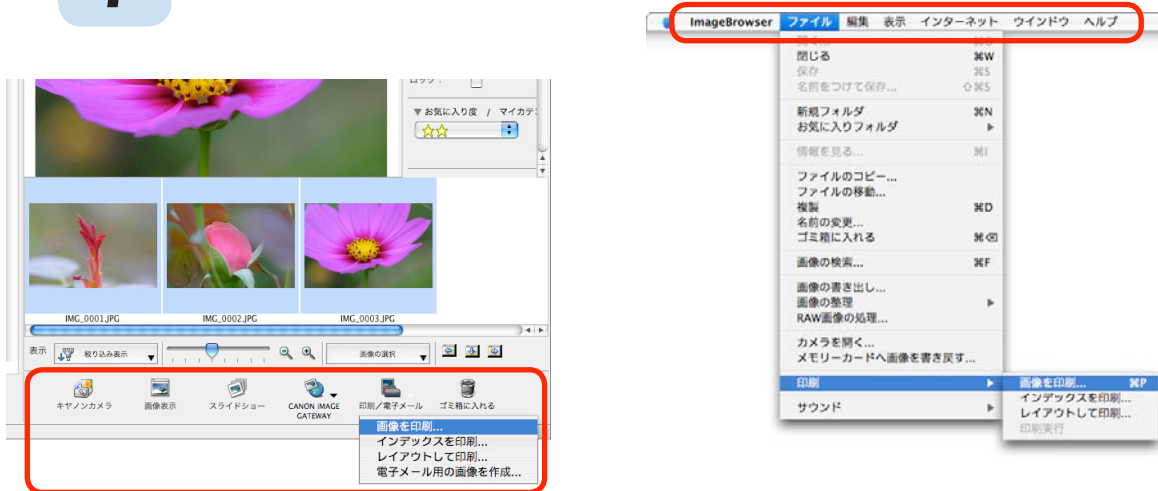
ロック：

▼お気に入り度 / マイカテ

IMG_0001.JPG
IMG_0002.JPG
IMG_0003.JPG

表示
絞り込み表示
画像の選択

キヤノンカメラ
画像表示
スライドショー
CANON IMAGE GATEWAY
印刷／電子メール
ゴミ箱に入れる

画像を印刷...
インデックスを印刷...
レイアウトして印刷...
電子メール用の画像を作成...

ImageBrowser ファイル 編集 表示 インターネット ウインドウ ヘルプ

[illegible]
閉じる ⌘W
保存 ⌘S
名前をつけて保存... ⇧⌘S
新規フォルダ ⌘N
お気に入りフォルダ ▶
情報を見る... ⌘I
ファイルのコピー...
ファイルの移動...
複製 ⌘D
名前の変更...
ゴミ箱に入れる ⌘⌫
画像の検索... ⌘F
画像の書き出し...
画像の整理 ▶
RAW画像の処理...
カメラを開く...
メモリーカードへ画像を書き戻す...
印刷 ▶
サウンド ▶

画像を印刷... ⌘P
インデックスを印刷...
レイアウトして印刷...
印刷実行